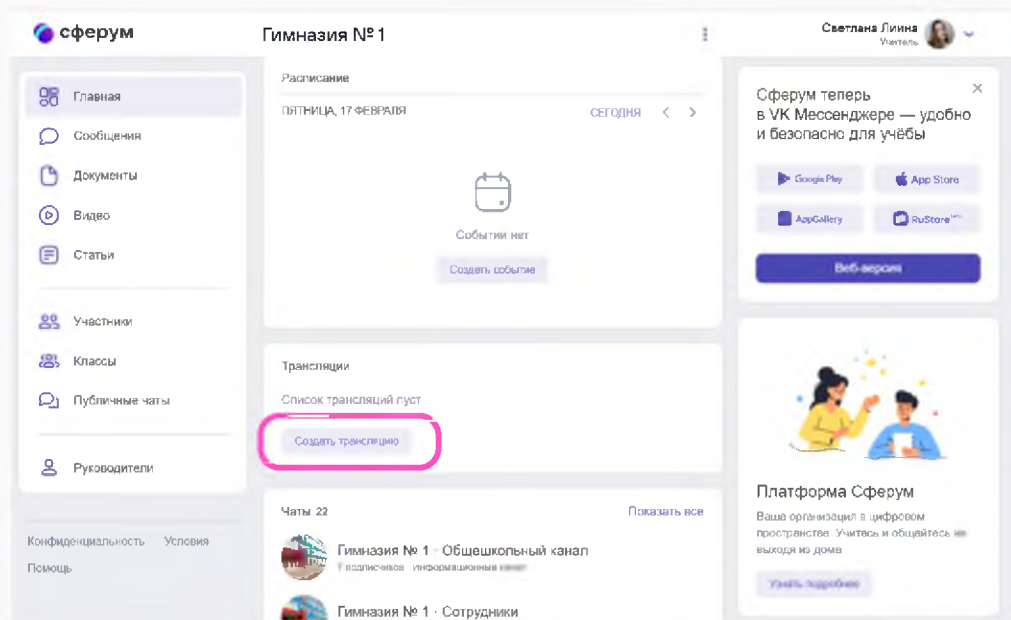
сферум

Гимназия № 1

Светлана Линина
Учитель

Главная
Сообщения
Документы
Видео
Статьи

Участники
Классы
Публичные чаты

Руководители

Конфиденциальность Условия
Помощь

Расписание

ПЯТНИЦА, 17 ФЕВРАЛЯ
СЕГОДНЯ

Событий нет
Создать событие

Трансляции
Список трансляций пуст
Создать трансляцию

Чаты 22
Показать все

Гимназия № 1 · Общешкольный канал
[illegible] подписчиков · информационный канал

Гимназия № 1 · Сотрудники

Сферум теперь в VK Мессенджере — удобно и безопасно для учёбы

Google Play
App Store
AppGallery
RuStore

Веб-версия

Платформа Сферум
Ваша организация в цифровом пространстве. Учитесь и общайтесь не выходя из дома

Узнать подробнее